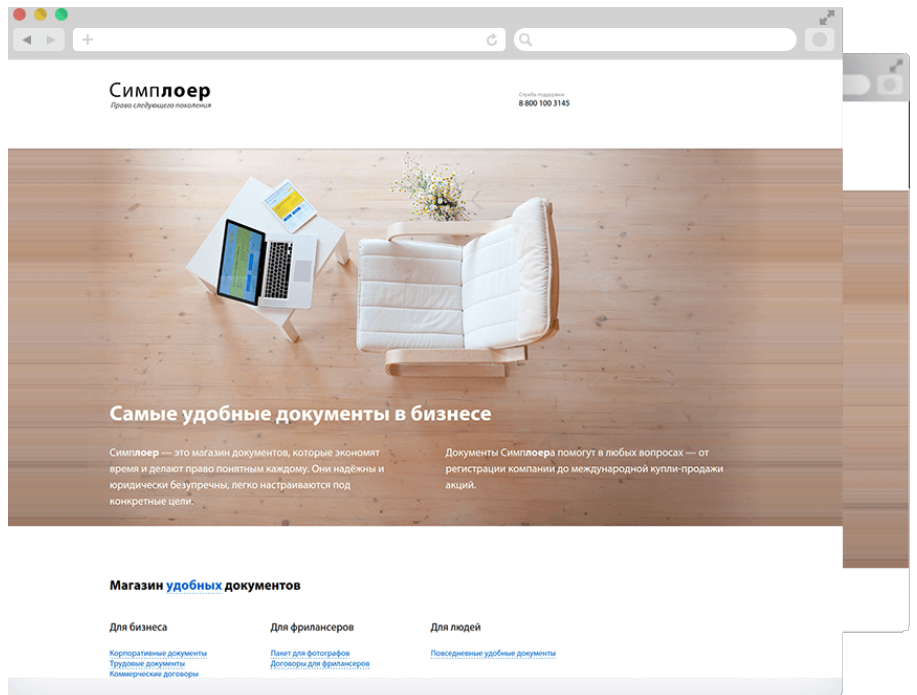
Симплоер
Право следующего поколения

Служба поддержки
8 800 100 3145

Самые удобные документы в бизнесе

Симплоер — это магазин документов, которые экономят время и делают право понятным каждому. Они надёжны и юридически безупречны, легко настраиваются под конкретные цели.

Документы Симплоера помогут в любых вопросах — от регистрации компании до международной купли-продажи акций.

Магазин удобных документов

Для бизнеса
Корпоративные документы
Трудовые документы
Коммерческие договоры

Для фрилансеров
Пакет для фотографов
Договоры для фрилансеров

Для людей
Повседневные удобные документы